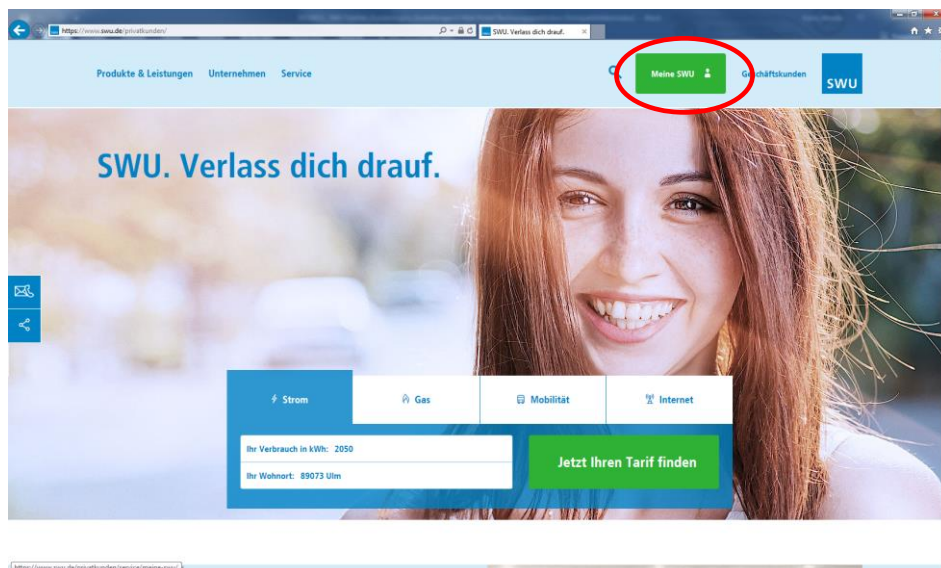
https://www.swu.de/privatkunden/

SWU. Verlass dich drauf.

Produkte & Leistungen Unternehmen Service

Meine SWU

Geschäftskunden

SWU

SWU. Verlass dich drauf.

Strom

Gas

Mobilität

Internet

Ihr Verbrauch in kWh: 2050

Ihr Wohnort: 89073 Ulm

Jetzt Ihren Tarif finden

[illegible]